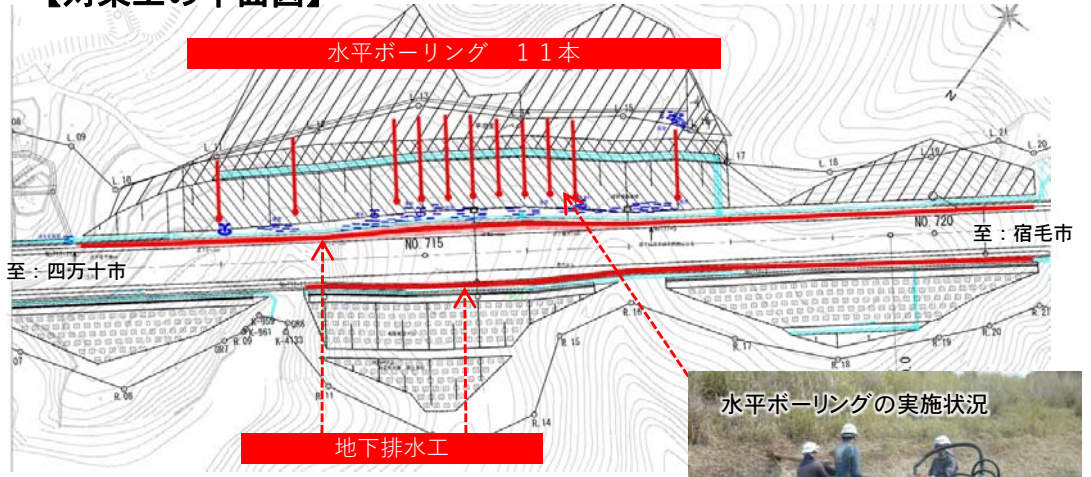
【対策工の平面図】

水平ボーリング　１１本

N

L.08

L.09

L.10

L.11

L.12

L.13

L.15

L.16

L.17

L.18

L.19

L.20

L.21

NO. 715

NO. 720

至：宿毛市

至：四万十市

K-959

K-961

K-4133

R.08

R.09

R.11

R.14

R.15

R.16

R.17

R.18

R.19

R.20

R.21

水平ボーリングの実施状況

地下排水工